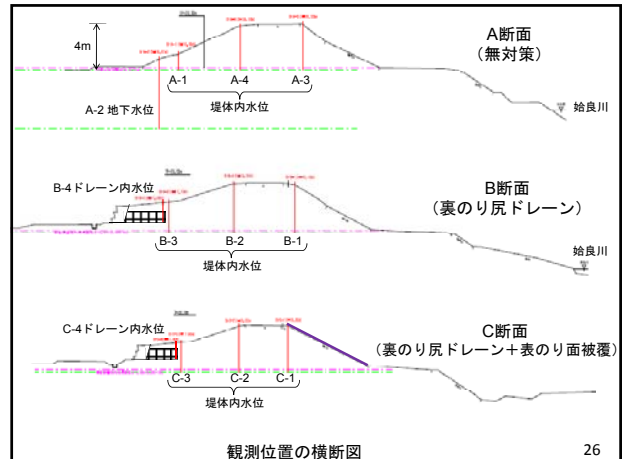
4m

A断面
（無対策）

A-1
A-4
A-3
堤体内水位
A-2 地下水位
蛤良川

B-4ドレーン内水位
B断面
（裏のり尻ドレーン）
B-3
B-2
B-1
堤体内水位
蛤良川

C-4ドレーン内水位
C断面
（裏のり尻ドレーン＋表のり面被覆）
C-3
C-2
C-1
堤体内水位

観測位置の横断図
26